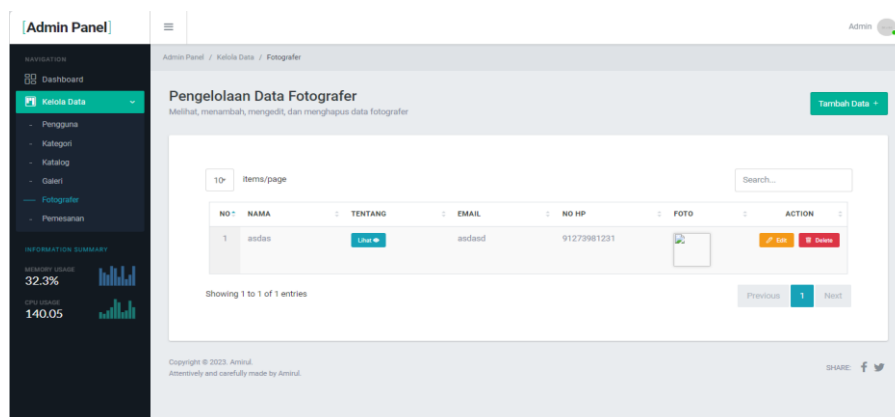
[Admin Panel]

Admin

NAVIGATION

Dashboard

Kelola Data

- Pengguna
- Kategori
- Katalog
- Galeri
— Fotografer
- Pemesanan

INFORMATION SUMMARY

MEMORY USAGE
32.3%

CPU USAGE
140.05

Admin Panel / Kelola Data / Fotografer

Pengelolaan Data Fotografer

Melihat, menambah, mengedit, dan menghapus data fotografer

Tambah Data +

10 Items/page

Search...

| NO | NAMA | TENTANG | EMAIL | NO HP | FOTO | ACTION |
|---|---|---|---|---|---|---|
| 1 | asdas | Lihat | asdasd | 91273981231 | | Edit Delete |

Showing 1 to 1 of 1 entries

Previous 1 Next

Copyright © 2023. Amirul.
Attentively and carefully made by Amirul.

SHARE: